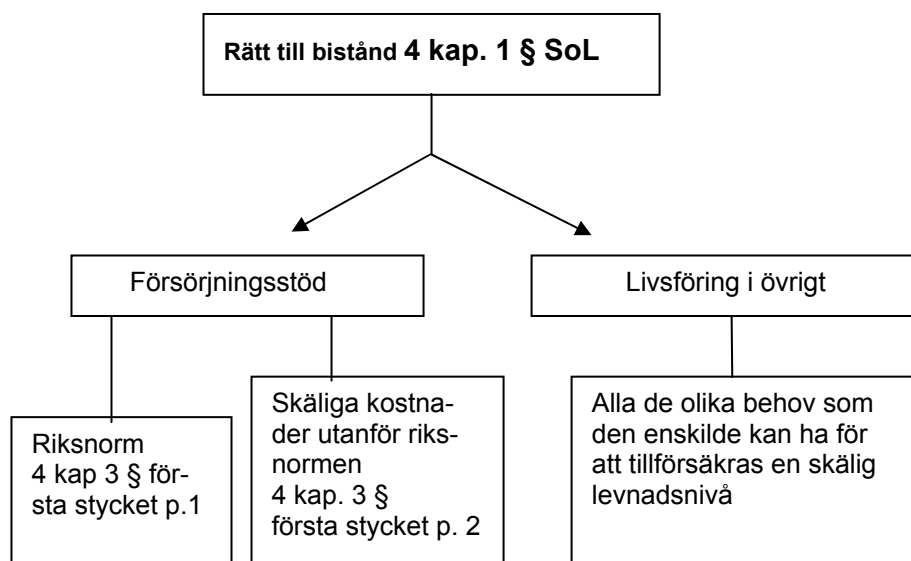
Rätt till bistånd 4 kap. 1 § SoL

Försörjningsstöd

Livsföring i övrigt

Riksnorm
4 kap 3 § första stycket p.1

Skäliga kostnader utanför riksnormen
4 kap. 3 §
första stycket p. 2

Alla de olika behov som den enskilde kan ha för att tillförsäkras en skälig levnadsnivå